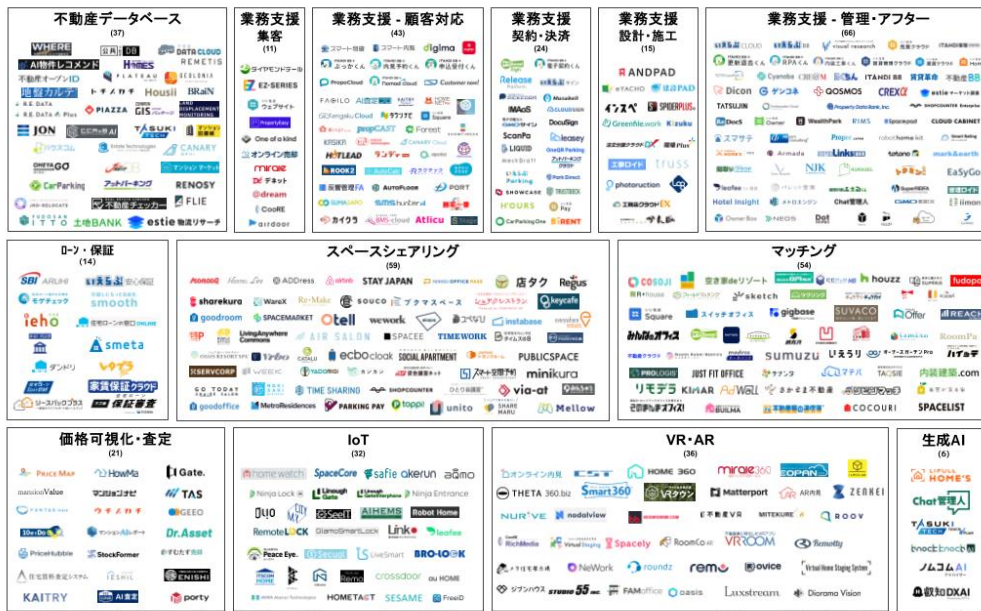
不動産データベース
(37)
WHERE
AI物件レコメンド
HOMES
REMETIS
不動産オープンID
FLATBAR
ECOLONIX
地図カルテ
トチカチ
Housii
BRaiN
R.E.DATA
PIAZZA
GIS
JON
TASUKI
CANARY
CarParking
アットパーキング
RENOSY
FLIE
ITTO
土地BANK
estie

業務支援
集客
(11)
ダイヤモンドテール
EZ-SERIES
ウェブサイト
One of a kind
オンライン売却
mirai
チラシ
dream
CooRE
airdoor

業務支援 - 顧客対応
(43)
digima
PropoCloud
Customer reel
Forest
kASIKA
propCAST
NOLEAD
ランディー
ROOK2
AutoFloor
PORT
SUMASAPO
カイクラ
Atlicu

業務支援
契約・決済
(24)
Release
IMAoS
DocuSign
ScanPa
leasey
LIQUID
SHOWCASE
Pay
CarParking One
RENT

業務支援
設計・施工
(15)
ANDPAD
eTACHO
SPIDERPLUS
インスペ
Greenfile.work
Kizuku
truss
photoruction

業務支援 - 管理・アフター
(66)
visual research
Cyanoba
ITANDI BR
賃貸革命
不動産BB
Dicon
ゲンコル
QOSMOS
CREXO
TATSUJIN
Property Data Bank, Inc.
WealthPark
RIMS
Propersuit
CLOUD CABINET
スマサテ
Propo
robot home kit
Smart Rating
Armada
NJK
Links
totono
mark&earth
EasyGo
Hotel Insight
Chat管理人
SuperREA
ilimon
Owner Box
NEOS

ローン・保証
(14)
SBI ARUHI
モゲチェック
smooth
ieho
住宅ローン相談 ONLINE
smeta
家賃保証クラウド
保証審査

スペースシェアリング
(59)
ADDress
STAY JAPAN
店タク
Regus
sharekura
WareX
Re-Make
souco
ブクマスペース
keycafe
goodroom
SPACEMARKET
tell
wework
instabase
LivingAnywhere Commons
AIR SALON
SPACEE
TIMEWORK
SOCIAL APARTMENT
ecbo cloak
PUBLICSPACE
SERVCORP
minikura
TIME SHARING
SHOPCOUNTER
GO TODAY SHAiRE SALON
via-at
goodoffice
MetroResidences
PARKING PAY
toppi
unito
SHARE MARU
Mellow

マッチング
(54)
COSOJI
空き家deリゾート
houzz
fudopo
sketch
gigbase
SUVACO
Offer
スイッチオフィス
REACH
RoomPa
sumuzu
いえらり
ハイカチ
PROLOGIS
JUST FIT OFFICE
内装建築.com
リモデラ
KIMAR
AdWall
BUILMA
COCOURI
SPACELIST

価格可視化・査定
(21)
PRICE MAP
HowMa
Gate.
mansionValue
マンションナビ
TAS
ウチノカチ
GEEO
Dr.Asset
PriceHubble
StockFormer
ENISHI
KAITRY
AI査定
porty

IoT
(32)
home watch
SpaceCore
safie
akerun
aQmo
Ninja Lock
Ninja Entrance
Robot Home
RemoteLOCK
Linkey
leafee
Peace Eye.
LiveSmart
BRO-LOCK
crossdoor
au HOME
HOMETACT
SESAME
Remo

VR・AR
(36)
オンライン内見
HOME 360
mirai 360
THETA 360.biz
Smart360
Matterport
ZENKEI
NURVE
nodalview
ROOV
Spacely
RoomCo AI
VR ROOM
Remotty
NeWork
roundz
remo
ovice
Virtual Home Staging System
Luxstream
oasis
Diorama Vision

生成AI
(6)
LIFULL HOME'S
Chat管理人
TASUKI TECH
ノムコム AI
DXAI